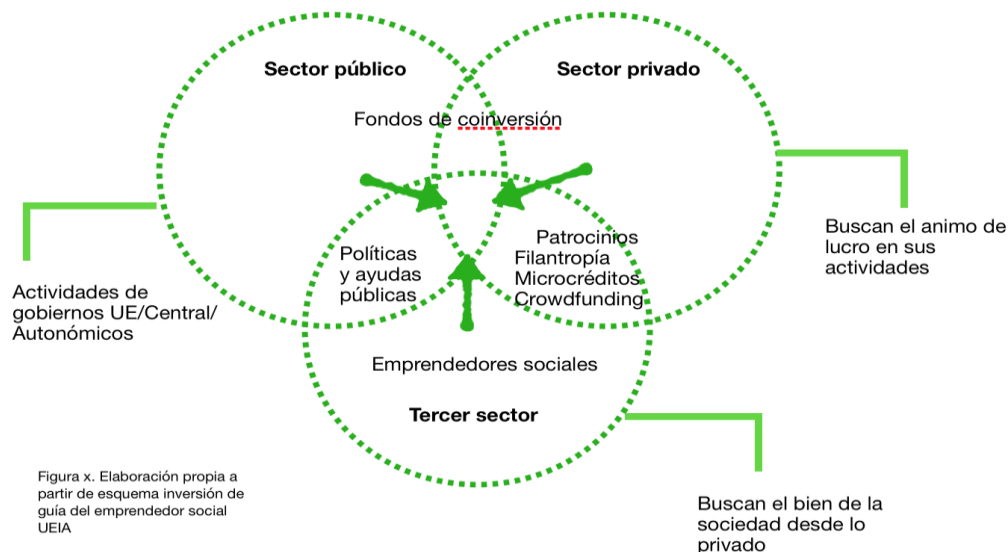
Sector público

Sector privado

Fondos de coinversión

Políticas y ayudas públicas

Patrocinios
Filantropía
Microcréditos
Crowdfunding

Buscan el animo de lucro en sus actividades

Actividades de gobiernos UE/Central/ Autonómicos

Emprendedores sociales

Tercer sector

Figura x. Elaboración propia a partir de esquema inversión de guía del emprendedor social UEIA

Buscan el bien de la sociedad desde lo privado